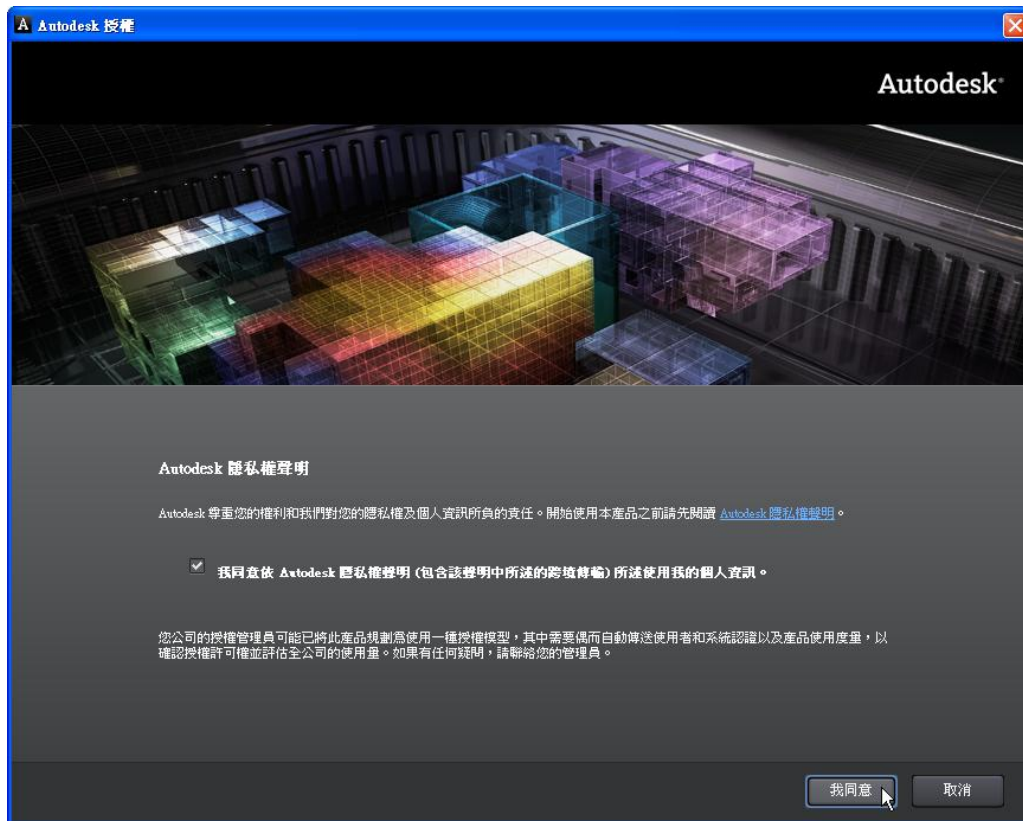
Autodesk 授權

Autodesk

Autodesk 隱私權聲明

Autodesk 尊重您的權利和我們對您的隱私權及個人資訊所負的責任。開始使用本產品之前請先閱讀 Autodesk 隱私權聲明。

我同意依 Autodesk 隱私權聲明 (包含該聲明中所述的跨境傳輸) 所述使用我的個人資訊。

您公司的授權管理員可能已將此產品規劃為使用一種授權模型，其中需要偶而自動傳送使用者和系統認證以及產品使用度量，以確認授權許可權並評估全公司的使用量。如果有任何疑問，請聯絡您的管理員。

我同意

取消